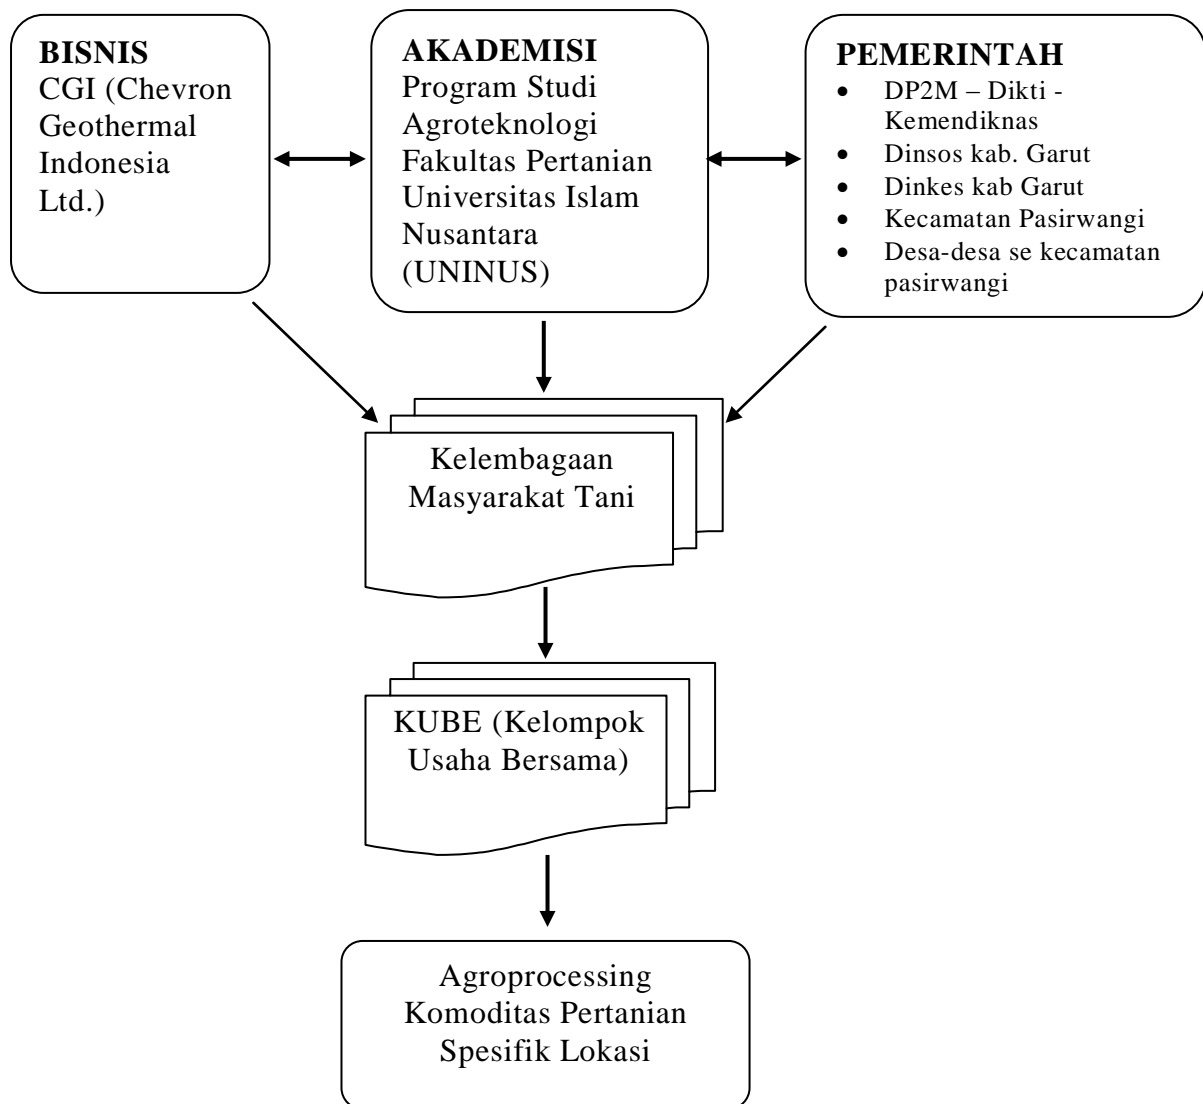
BISNIS
CGI (Chevron Geothermal Indonesia Ltd.)

AKADEMISI
Program Studi Agroteknologi Fakultas Pertanian Universitas Islam Nusantara (UNINUS)

PEMERINTAH
- DP2M – Dikti - Kemendiknas
- Dinsos kab. Garut
- Dinkes kab Garut
- Kecamatan Pasirwangi
- Desa-desa se kecamatan pasirwangi

Kelembagaan Masyarakat Tani

KUBE (Kelompok Usaha Bersama)

Agroprocessing Komoditas Pertanian Spesifik Lokasi